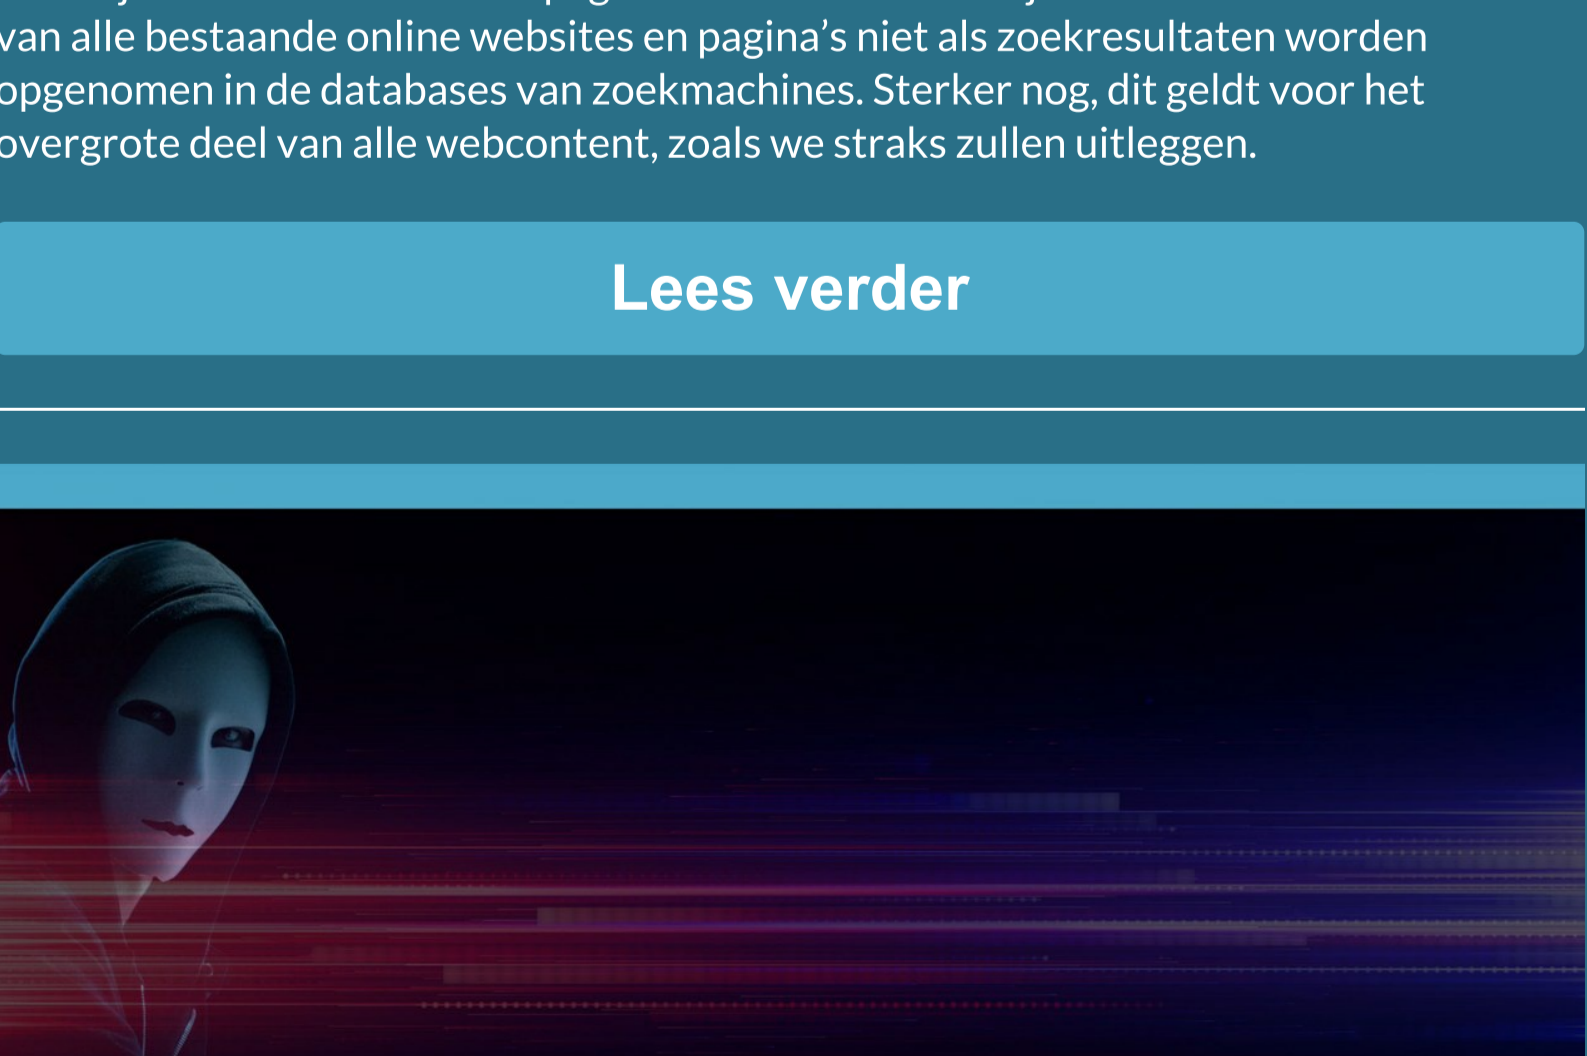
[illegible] van alle bestaande online websites en pagina’s niet als zoekresultaten worden opgenomen in de databases van zoekmachines. Sterker nog, dit geldt voor het overgrote deel van alle webcontent, zoals we straks zullen uitleggen.

Lees verder